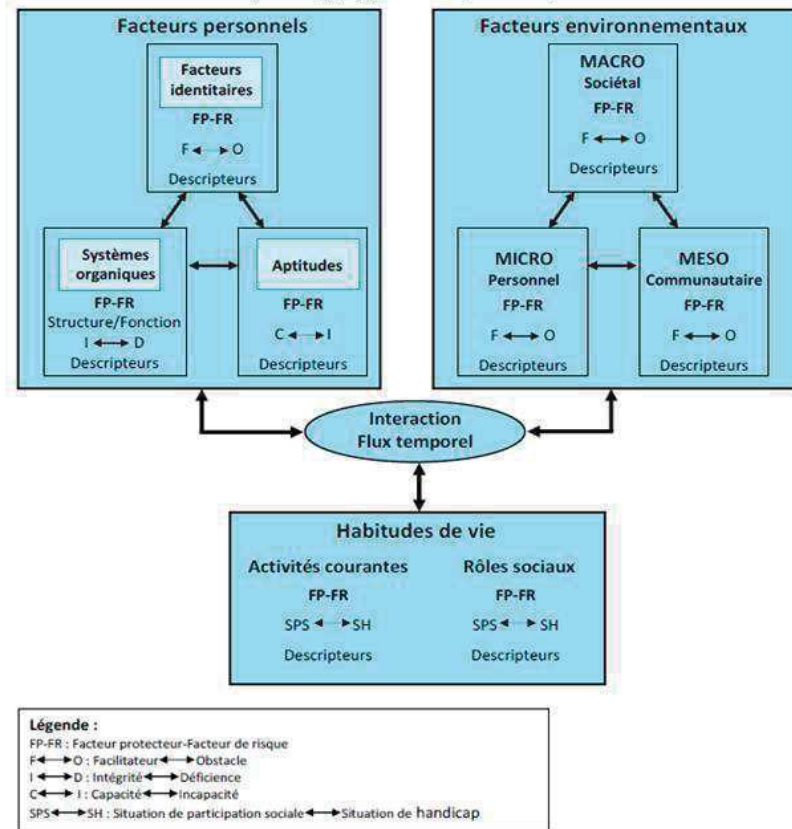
Facteurs personnels

Facteurs identitaires
FP-FR
F ⟷ O
Descripteurs

Systèmes organiques
FP-FR
Structure/Fonction
I ⟷ D
Descripteurs

Aptitudes
FP-FR
C ⟷ I
Descripteurs

Facteurs environnementaux

MACRO
Sociétal
FP-FR
F ⟷ O
Descripteurs

MICRO
Personnel
FP-FR
F ⟷ O
Descripteurs

MESO
Communautaire
FP-FR
F ⟷ O
Descripteurs

Interaction
Flux temporel

Habitudes de vie

Activités courantes
FP-FR
SPS ⟷ SH
Descripteurs

Rôles sociaux
FP-FR
SPS ⟷ SH
Descripteurs

Légende :
FP-FR : Facteur protecteur-Facteur de risque
F ⟷ O : Facilitateur ⟷ Obstacle
I ⟷ D : Intégrité ⟷ Déficience
C ⟷ I : Capacité ⟷ Incapacité
SPS ⟷ SH : Situation de participation sociale ⟷ Situation de handicap